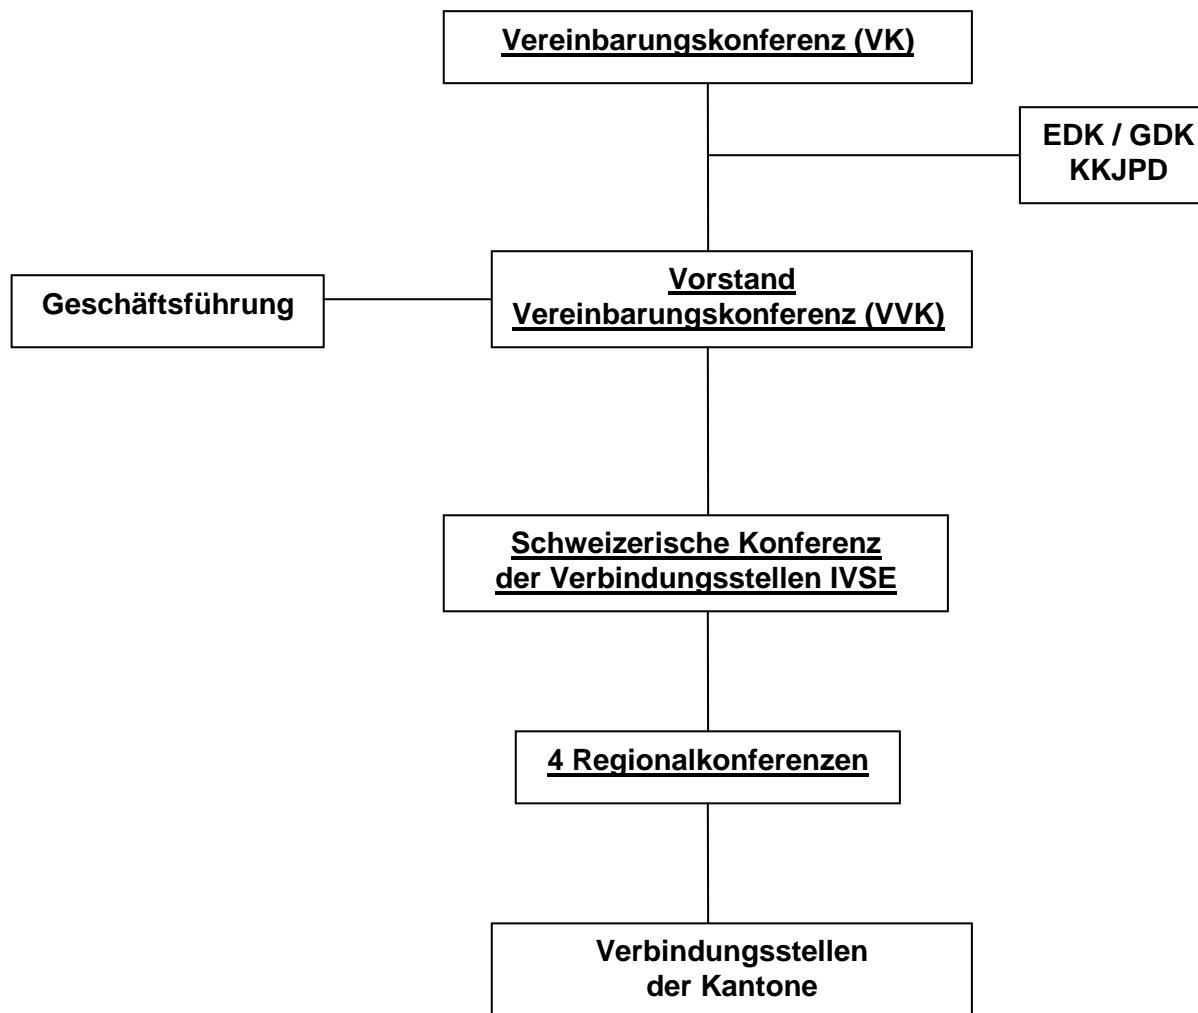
Vereinbarungskonferenz (VK)

EDK / GDK
KKJPD

Geschäftsführung

Vorstand
Vereinbarungskonferenz (VVK)

Schweizerische Konferenz
der Verbindungsstellen IVSE

4 Regionalkonferenzen

Verbindungsstellen
der Kantone